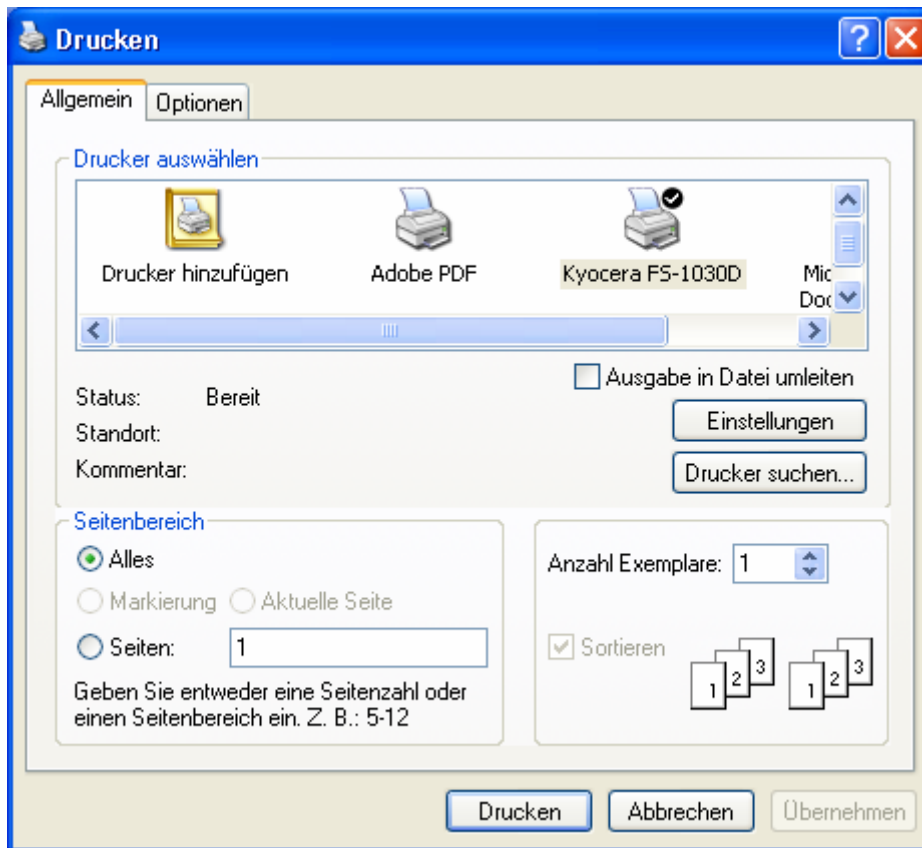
Drucken

Allgemein Optionen

Drucker auswählen

Drucker hinzufügen
Adobe PDF
Kyocera FS-1030D
Mic Doc

Ausgabe in Datei umleiten

Status: Bereit
Standort:
Kommentar:

Einstellungen
Drucker suchen...

Seitenbereich
Alles
Markierung
Aktuelle Seite
Seiten: 1
Geben Sie entweder eine Seitenzahl oder einen Seitenbereich ein. Z. B.: 5-12

Anzahl Exemplare: 1
Sortieren
1 2 3 1 2 3

Drucken Abbrechen Übernehmen